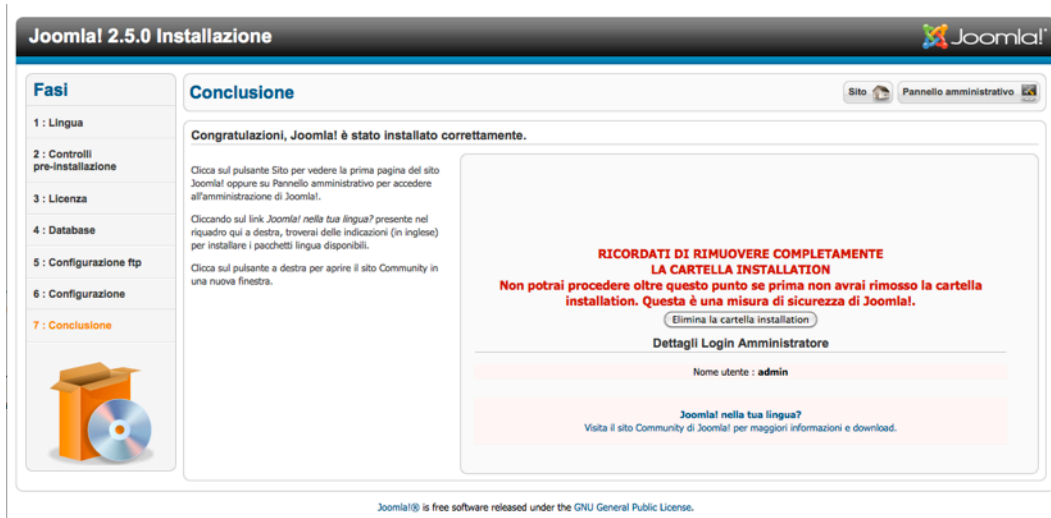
Joomla! 2.5.0 Installazione

Joomla!

Fasi

1 : Lingua

2 : Controlli pre-installazione

3 : Licenza

4 : Database

5 : Configurazione ftp

6 : Configurazione

7 : Conclusione

Conclusione

Sito

Pannello amministrativo

Congratulazioni, Joomla! è stato installato correttamente.

Clicca sul pulsante Sito per vedere la prima pagina del sito Joomla! oppure su Pannello amministrativo per accedere all'amministrazione di Joomla!.

Cliccando sul link Joomla! nella tua lingua? presente nel riquadro qui a destra, troverai delle indicazioni (in inglese) per installare i pacchetti lingua disponibili.

Clicca sul pulsante a destra per aprire il sito Community in una nuova finestra.

RICORDATI DI RIMUOVERE COMPLETAMENTE LA CARTELLA INSTALLATION
Non potrai procedere oltre questo punto se prima non avrai rimosso la cartella installation. Questa è una misura di sicurezza di Joomla!.

Elimina la cartella installation

Dettagli Login Amministratore

Nome utente : admin

Joomla! nella tua lingua?
Visita il sito Community di Joomla! per maggiori informazioni e download.

Joomla!® is free software released under the GNU General Public License.